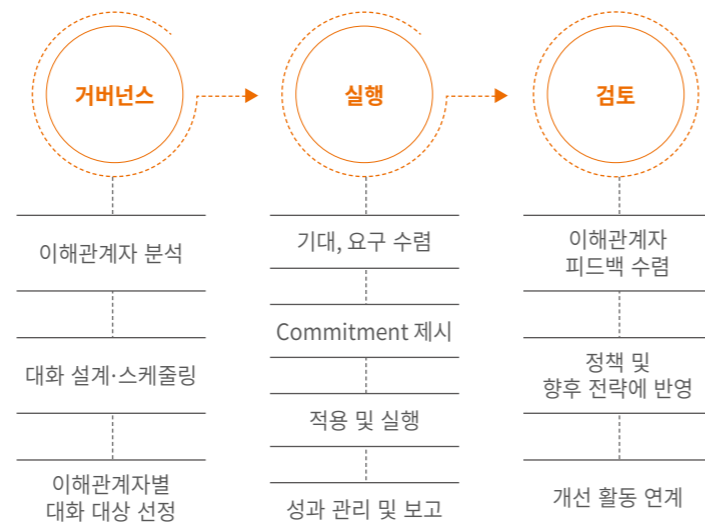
거버넌스

이해관계자 분석

대화 설계·스케줄링

이해관계자별 대화 대상 선정

실행

기대, 요구 수렴

Commitment 제시

적용 및 실행

성과 관리 및 보고

검토

이해관계자 피드백 수렴

정책 및 향후 전략에 반영

개선 활동 연계